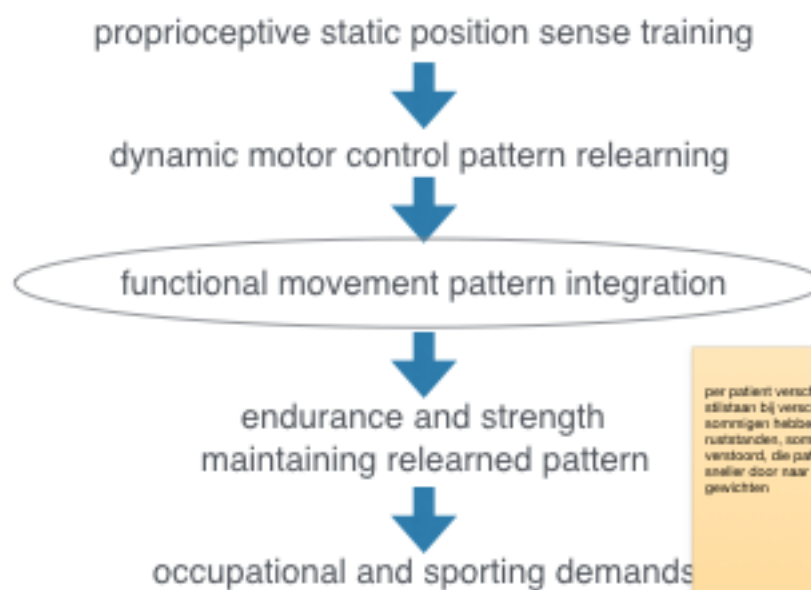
proprioceptive static position sense training

dynamic motor control pattern relearning

functional movement pattern integration

endurance and strength maintaining relearned pattern

occupational and sporting demands

per patient versc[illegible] stilstaan bij versc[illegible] sommigen hebbe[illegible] rustanden, som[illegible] verstoord, die pa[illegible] sneller door naar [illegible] gewichten